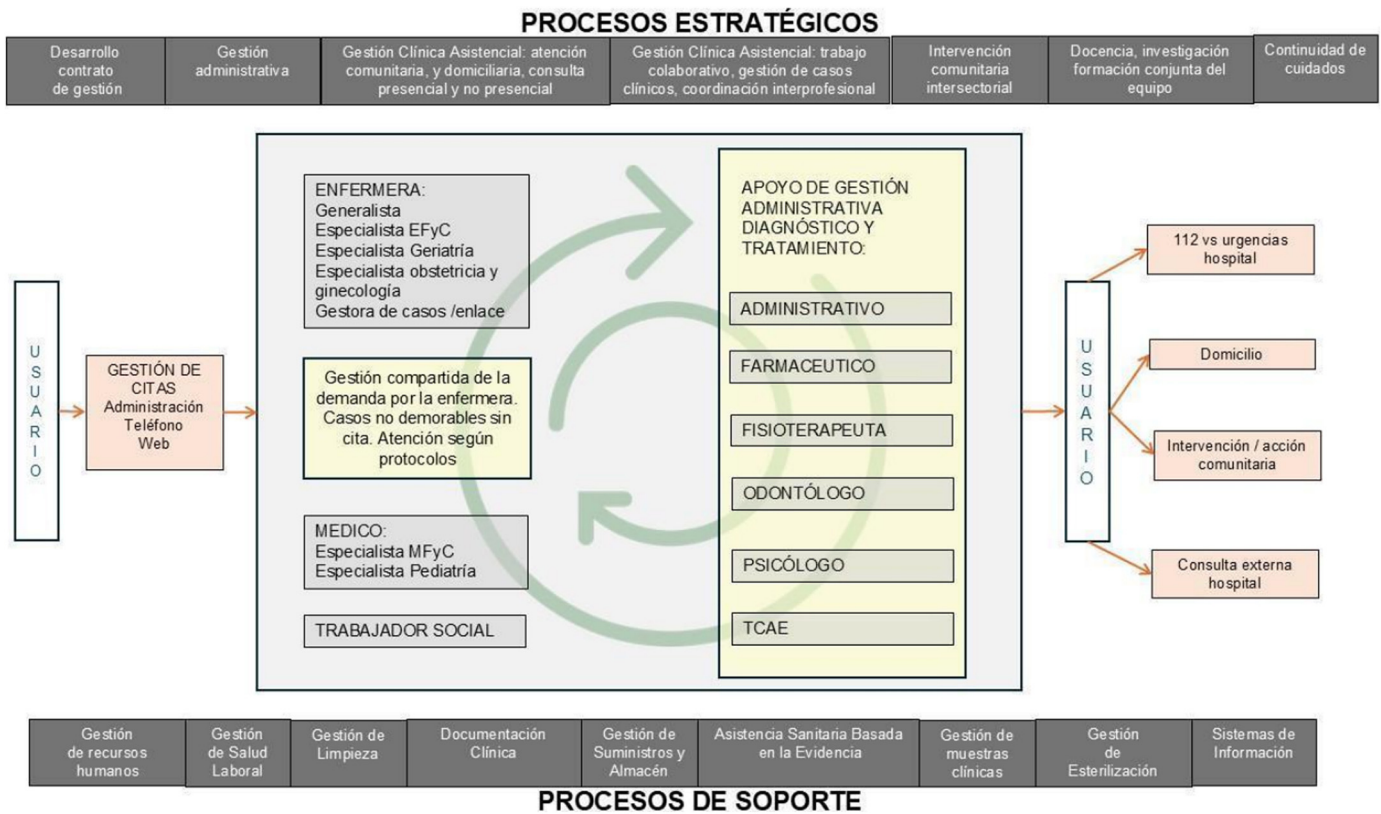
PROCESOS ESTRATÉGICOS

| Desarrollo contrato de gestión | Gestión administrativa | Gestión Clínica Asistencial: atención comunitaria, y domiciliaria, consulta presencial y no presencial | Gestión Clínica Asistencial: trabajo colaborativo, gestión de casos clínicos, coordinación interprofesional | Intervención comunitaria intersectorial | Docencia, investigación formación conjunta del equipo | Continuidad de cuidados |
|---|---|---|---|---|---|---|

U S U A R I O

GESTIÓN DE CITAS
Administración
Teléfono
Web

ENFERMERA:
Generalista
Especialista EFyC
Especialista Geriatría
Especialista obstetricia y ginecología
Gestora de casos /enlace

Gestión compartida de la demanda por la enfermera. Casos no demorables sin cita. Atención según protocolos

MEDICO:
Especialista MFyC
Especialista Pediatría

TRABAJADOR SOCIAL

APOYO DE GESTIÓN ADMINISTRATIVA DIAGNÓSTICO Y TRATAMIENTO:

ADMINISTRATIVO

FARMACEUTICO

FISIOTERAPEUTA

ODONTÓLOGO

PSICÓLOGO

TCAE

U S U A R I O

112 vs urgencias hospital

Domicilio

Intervención / acción comunitaria

Consulta externa hospital

| Gestión de recursos humanos | Gestión de Salud Laboral | Gestión de Limpieza | Documentación Clínica | Gestión de Suministros y Almacén | Asistencia Sanitaria Basada en la Evidencia | Gestión de muestras clínicas | Gestión de Esterilización | Sistemas de Información |
|---|---|---|---|---|---|---|---|---|

PROCESOS DE SOPORTE